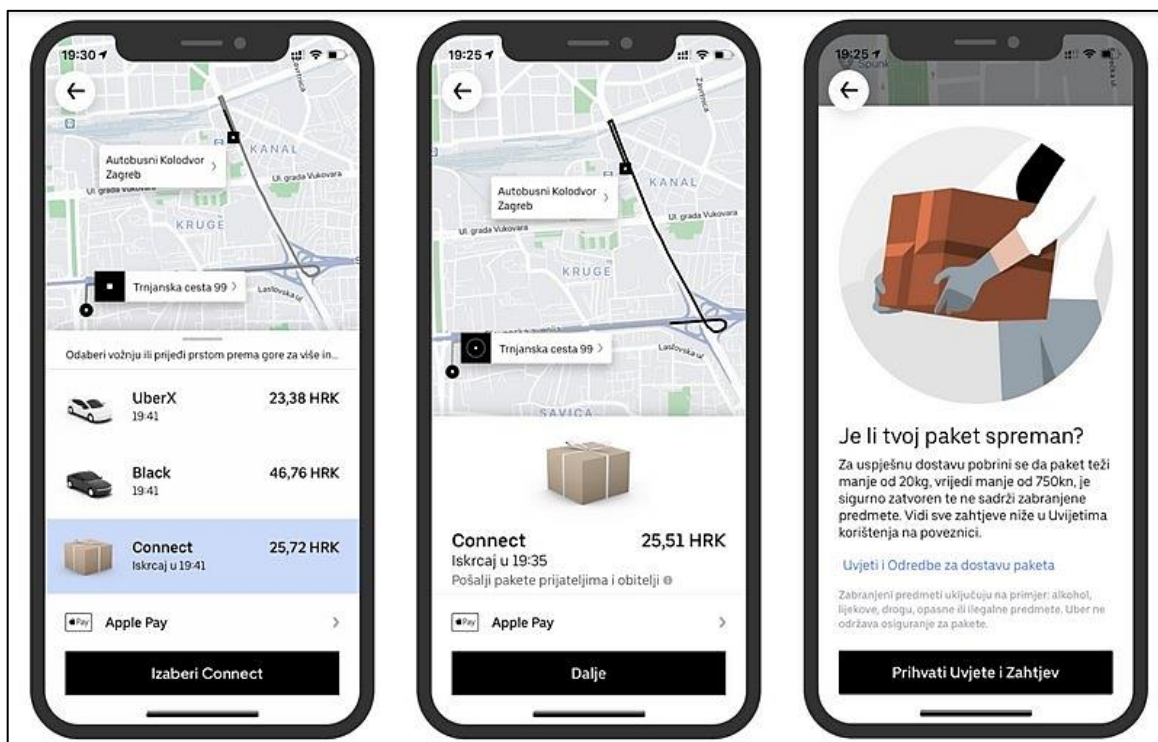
19:30

KANAL

Autobusni Kolodvor Zagreb >

Ul. grada Vukovara

KRUGE

Trnjanska cesta 99 >

Laščinska ul.

Odaberi vožnju ili prijeđi prstom prema gore za više in...

UberX
19:41
23,38 HRK

Black
19:41
46,76 HRK

Connect
Iskrcaj u 19:41
25,72 HRK

Apple Pay >

Izaberi Connect

19:25

Autobusni Kolodvor Zagreb >

KANAL

Ul. grada Vukovara

KRUGE

Trnjanska cesta 99 >

SAVICA

Connect
25,51 HRK
Iskrcaj u 19:35
Pošalji pakete prijateljima i obitelji

Apple Pay >

Dalje

19:25

Je li tvoj paket spreman?

Za uspješnu dostavu pobrini se da paket teži manje od 20kg, vrijedi manje od 750kn, je sigurno zatvoren te ne sadrži zabranjene predmete. Vidi sve zahtjeve niže u Uvjetima korištenja na poveznici.

Uvjeti i Odredbe za dostavu paketa

Zabranjeni predmeti uključuju na primjer: alkohol, lijekove, drogu, opasne ili ilegalne predmete. Uber ne održava osiguranje za pakete.

Prihvati Uvjete i Zahtjev